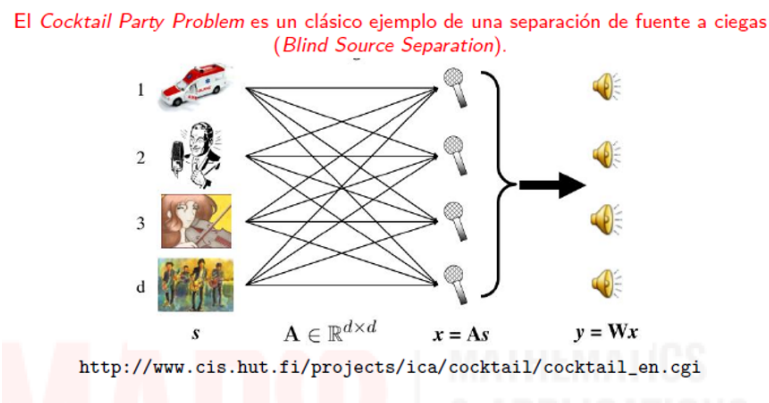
El *Cocktail Party Problem* es un clásico ejemplo de una separación de fuente a ciegas (*Blind Source Separation*).

1

2

3

d

$s$

$\mathbf{A} \in \mathbb{R}^{d \times d}$

$x = \mathbf{A}s$

$y = \mathbf{W}x$

http://www.cis.hut.fi/projects/ica/cocktail/cocktail_en.cgi